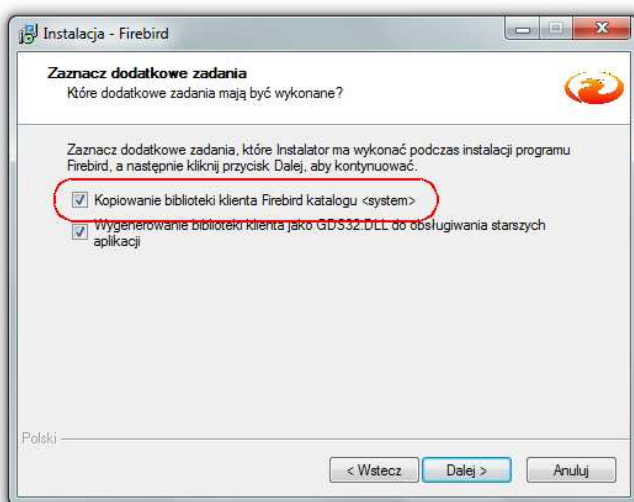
Instalacja - Firebird

Zaznacz dodatkowe zadania
Które dodatkowe zadania mają być wykonane?

Zaznacz dodatkowe zadania, które Instalator ma wykonać podczas instalacji programu Firebird, a następnie kliknij przycisk Dalej, aby kontynuować.

Kopiowanie biblioteki klienta Firebird katalogu <system>

Wygenerowanie biblioteki klienta jako GDS32.DLL do obsługiwania starszych aplikacji

Polski

< Wstecz
Dalej >
Anuluj